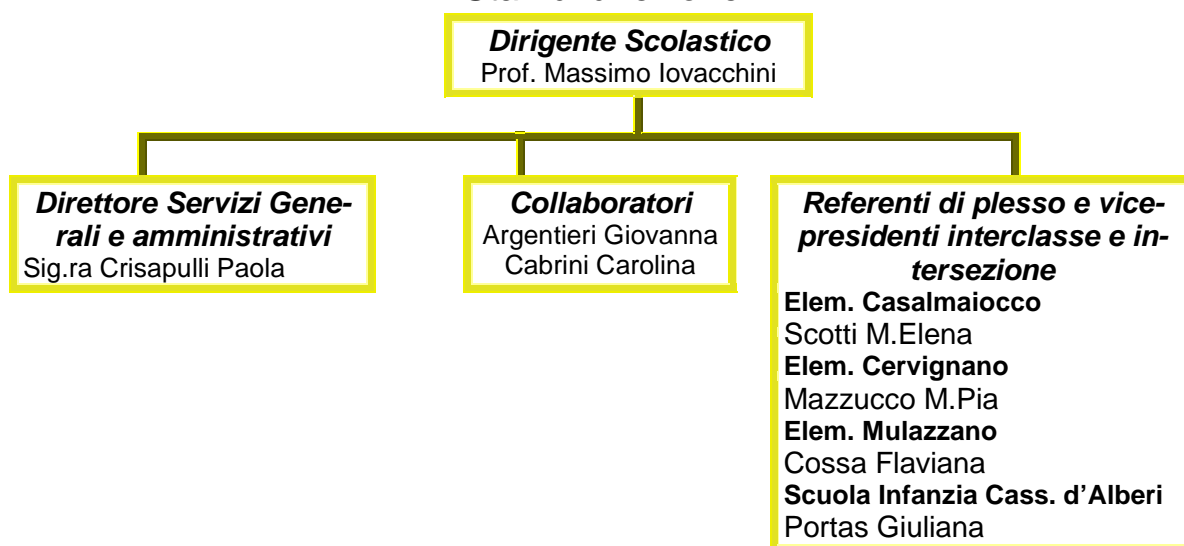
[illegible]

Dirigente Scolastico
Prof. Massimo Iovacchini

Direttore Servizi Generali e amministrativi
Sig.ra Crisapulli Paola

Collaboratori
Argentieri Giovanna
Cabrini Carolina

Referenti di plesso e vicepresidenti interclasse e intersezione
Elem. Casalmaiocco
Scotti M.Elena
Elem. Cervignano
Mazzucco M.Pia
Elem. Mulazzano
Cossa Flaviana
Scuola Infanzia Cass. d'Alberi
Portas Giuliana